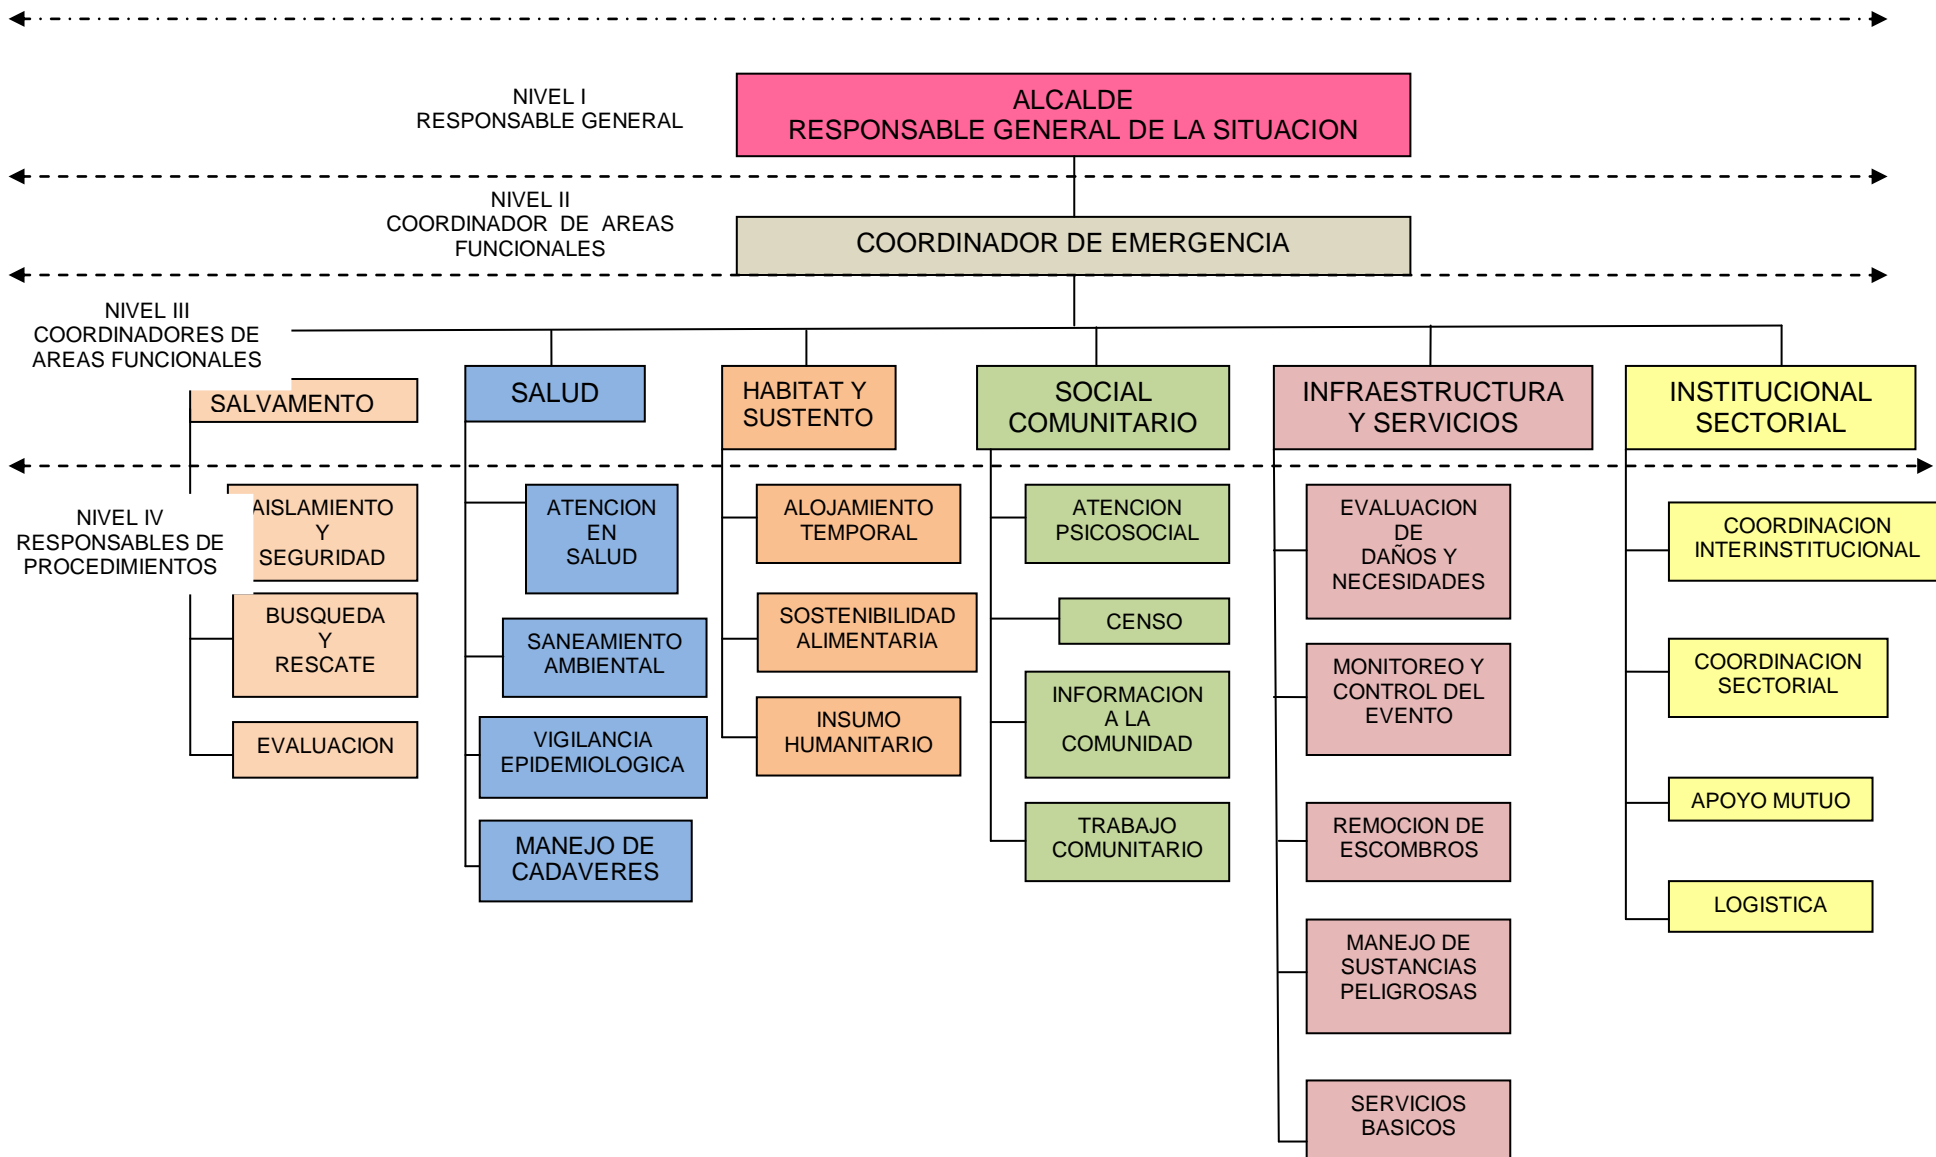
NIVEL I
RESPONSABLE GENERAL

ALCALDE
RESPONSABLE GENERAL DE LA SITUACION

NIVEL II
COORDINADOR DE AREAS FUNCIONALES

COORDINADOR DE EMERGENCIA

NIVEL III
COORDINADORES DE AREAS FUNCIONALES

SALVAMENTO

SALUD

HABITAT Y SUSTENTO

SOCIAL COMUNITARIO

INFRAESTRUCTURA Y SERVICIOS

INSTITUCIONAL SECTORIAL

NIVEL IV
RESPONSABLES DE PROCEDIMIENTOS

AISLAMIENTO Y SEGURIDAD

BUSQUEDA Y RESCATE

EVALUACION

ATENCION EN SALUD

SANEAMIENTO AMBIENTAL

VIGILANCIA EPIDEMIOLOGICA

MANEJO DE CADAVERES

ALOJAMIENTO TEMPORAL

SOSTENIBILIDAD ALIMENTARIA

INSUMO HUMANITARIO

ATENCION PSICOSOCIAL

CENSO

INFORMACION A LA COMUNIDAD

TRABAJO COMUNITARIO

EVALUACION DE DAÑOS Y NECESIDADES

MONITOREO Y CONTROL DEL EVENTO

REMOCION DE ESCOMBROS

MANEJO DE SUSTANCIAS PELIGROSAS

SERVICIOS BASICOS

COORDINACION INTERINSTITUCIONAL

COORDINACION SECTORIAL

APOYO MUTUO

LOGISTICA